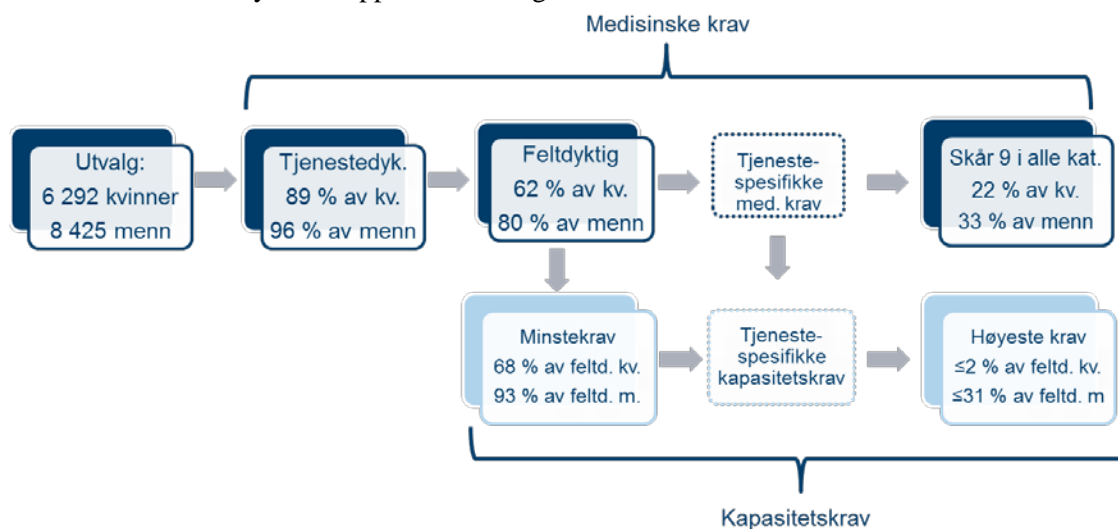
Medisinske krav

Utvalg:
6 292 kvinner
8 425 menn

Tjenestedyk.
89 % av kv.
96 % av menn

Feltdyktig
62 % av kv.
80 % av menn

Tjenestespesifikke med. krav

Skår 9 i alle kat.
22 % av kv.
33 % av menn

Minstekrav
68 % av feltd. kv.
93 % av feltd. m.

Tjenestespesifikke kapasitetskrav

Høyeste krav
≤2 % av feltd. kv.
≤31 % av feltd. m

Kapasitetskrav